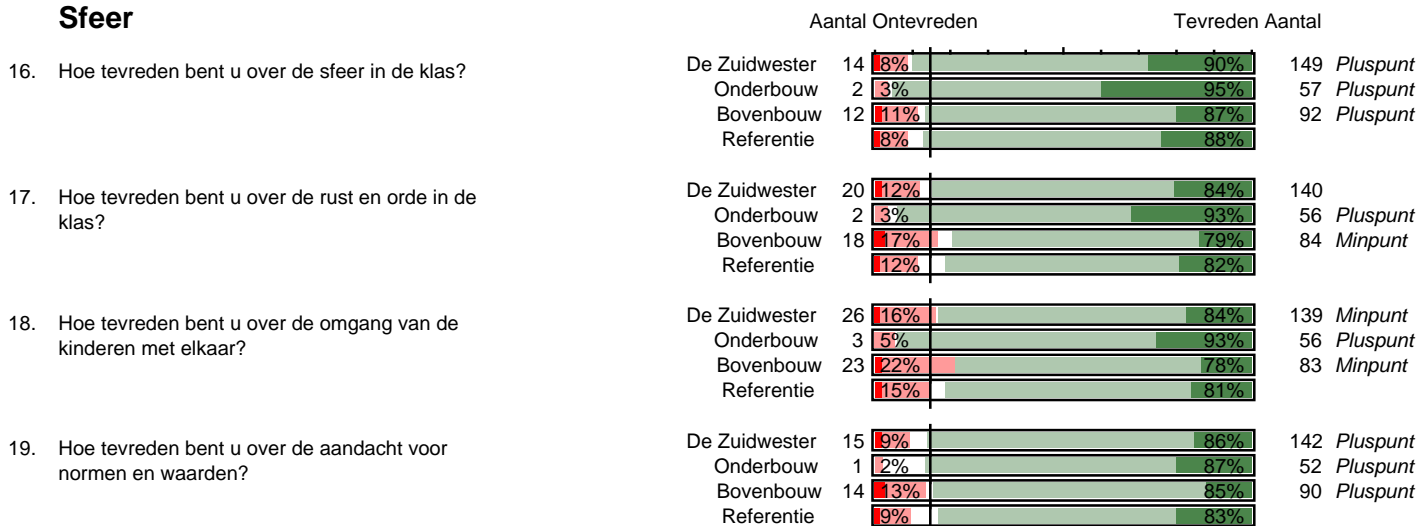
Sfeer

Aantal Ontevreden Tevreden Aantal

16. Hoe tevreden bent u over de sfeer in de klas?

| | Aantal | Ontevreden | Tevreden | Aantal | |
|---|---|---|---|---|---|
| De Zuidwester | 14 | 8% | 90% | 149 | *Pluspunt* |
| Onderbouw | 2 | 3% | 95% | 57 | *Pluspunt* |
| Bovenbouw | 12 | 11% | 87% | 92 | *Pluspunt* |
| Referentie | | 8% | 88% | | |

17. Hoe tevreden bent u over de rust en orde in de klas?

| | Aantal | Ontevreden | Tevreden | Aantal | |
|---|---|---|---|---|---|
| De Zuidwester | 20 | 12% | 84% | 140 | |
| Onderbouw | 2 | 3% | 93% | 56 | *Pluspunt* |
| Bovenbouw | 18 | 17% | 79% | 84 | *Minpunt* |
| Referentie | | 12% | 82% | | |

18. Hoe tevreden bent u over de omgang van de kinderen met elkaar?

| | Aantal | Ontevreden | Tevreden | Aantal | |
|---|---|---|---|---|---|
| De Zuidwester | 26 | 16% | 84% | 139 | *Minpunt* |
| Onderbouw | 3 | 5% | 93% | 56 | *Pluspunt* |
| Bovenbouw | 23 | 22% | 78% | 83 | *Minpunt* |
| Referentie | | 15% | 81% | | |

19. Hoe tevreden bent u over de aandacht voor normen en waarden?

| | Aantal | Ontevreden | Tevreden | Aantal | |
|---|---|---|---|---|---|
| De Zuidwester | 15 | 9% | 86% | 142 | *Pluspunt* |
| Onderbouw | 1 | 2% | 87% | 52 | *Pluspunt* |
| Bovenbouw | 14 | 13% | 85% | 90 | *Pluspunt* |
| Referentie | | 9% | 83% | | |